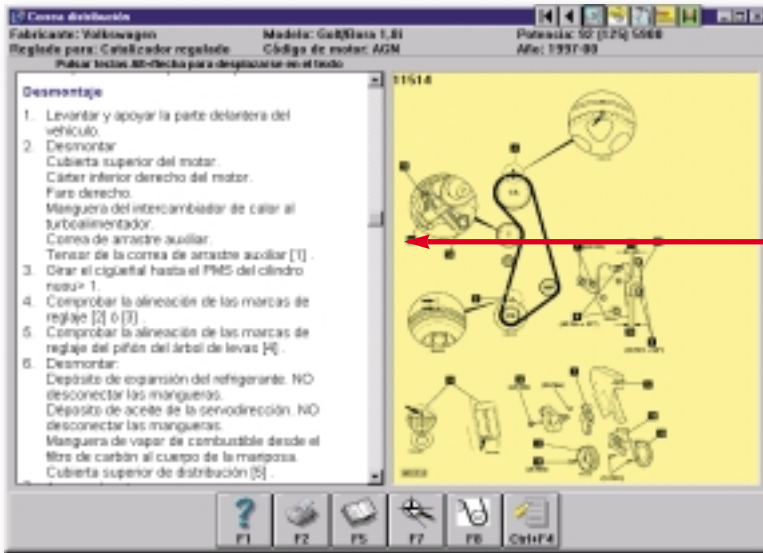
Correa distribución

Fabricante: Volkswagen
Reglado para: Catalizador regulado
Modelo: Golf/Bora 1,8i
Código de motor: AGN
Potencia: 92 (125) 5900
Año: 1997-00

Pulsar teclas Alt+flecha para desplazarse en el texto

Desmontaje

1. Levantar y apoyar la parte delantera del vehículo.
2. Desmontar
Cubierta superior del motor.
Cárter inferior derecho del motor.
Faro derecho.
Manguera del intercambiador de calor al turboalimentador.
Correa de arrastre auxiliar.
Tensor de la correa de arrastre auxiliar [1] .
3. Girar el cigüeñal hasta el PMS del cilindro nuu» 1.
4. Comprobar la alineación de las marcas de reglaje [2] ó [3] .
5. Comprobar la alineación de las marcas de reglaje del piñón del árbol de levas [4] .
6. Desmontar:
Depósito de expansión del refrigerante. NO desconectar las mangueras.
Depósito de aceite de la servodirección. NO desconectar las mangueras.
Manguera de vapor de combustible desde el filtro de carbón al cuerpo de la mariposa.
Cubierta superior de distribución [5] .

11514

F1 F2 F5 F7 F8 Ctrl+F4